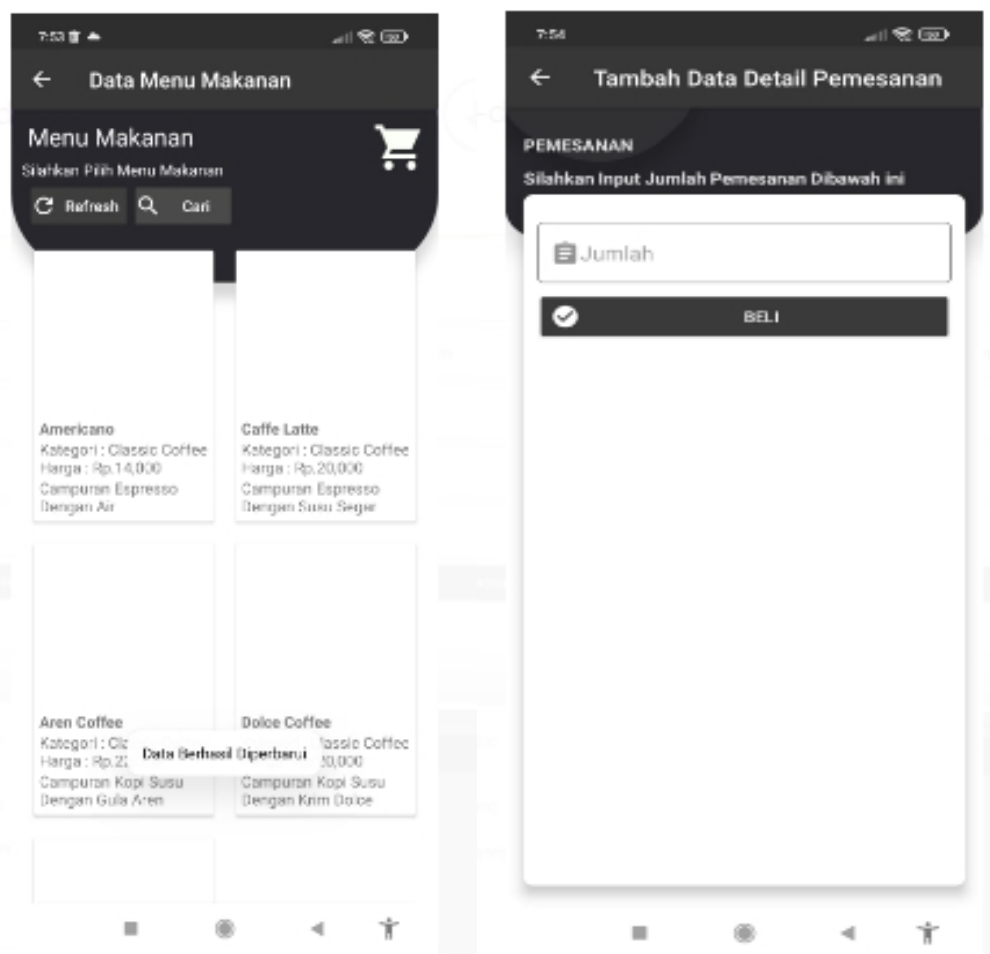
7:53

Data Menu Makanan

Menu Makanan

Silahkan Pilih Menu Makanan

Refresh

Cari

Americano
Kategori : Classic Coffee
Harga : Rp.14,000
Campuran Espresso Dengan Air

Caffe Latte
Kategori : Classic Coffee
Harga : Rp.20,000
Campuran Espresso Dengan Susu Segar

Aren Coffee
Kategori : Cl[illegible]
Harga : Rp.2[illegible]
Campuran Kopi Susu Dengan Gula Aren

Dolce Coffee
Kategori : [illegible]lassic Coffee
Harga : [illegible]0,000
Campuran Kopi Susu Dengan Krim Dolce

Data Berhasil Diperbarui

7:54

Tambah Data Detail Pemesanan

PEMESANAN

Silahkan Input Jumlah Pemesanan Dibawah ini

Jumlah

BELI